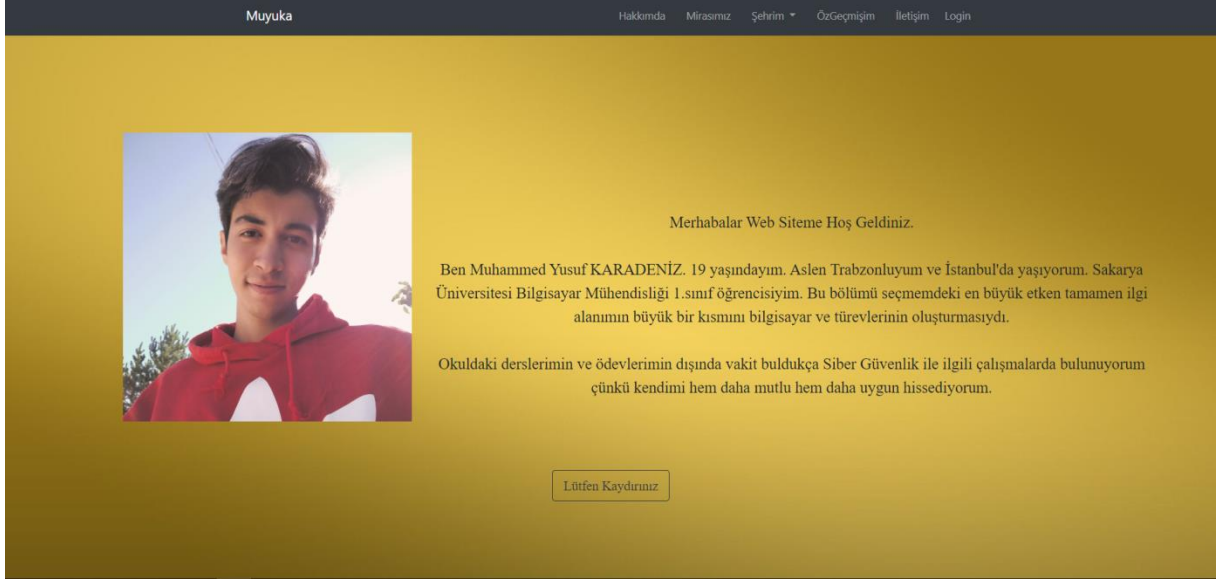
Muyuka

Hakkımda Mirasımız Şehrim ▾ ÖzGeçmişim İletişim Login

Merhabalar Web Siteme Hoş Geldiniz.

Ben Muhammed Yusuf KARADENİZ. 19 yaşındayım. Aslen Trabzonluyum ve İstanbul'da yaşıyorum. Sakarya Üniversitesi Bilgisayar Mühendisliği 1.sınıf öğrencisiyim. Bu bölümü seçmemdeki en büyük etken tamamen ilgi alanımın büyük bir kısmını bilgisayar ve türevlerinin oluşturmasıydı.

Okuldaki derslerimin ve ödevlerimin dışında vakit buldukça Siber Güvenlik ile ilgili çalışmalarda bulunuyorum çünkü kendimi hem daha mutlu hem daha uygun hissediyorum.

Lütfen Kaydırınız